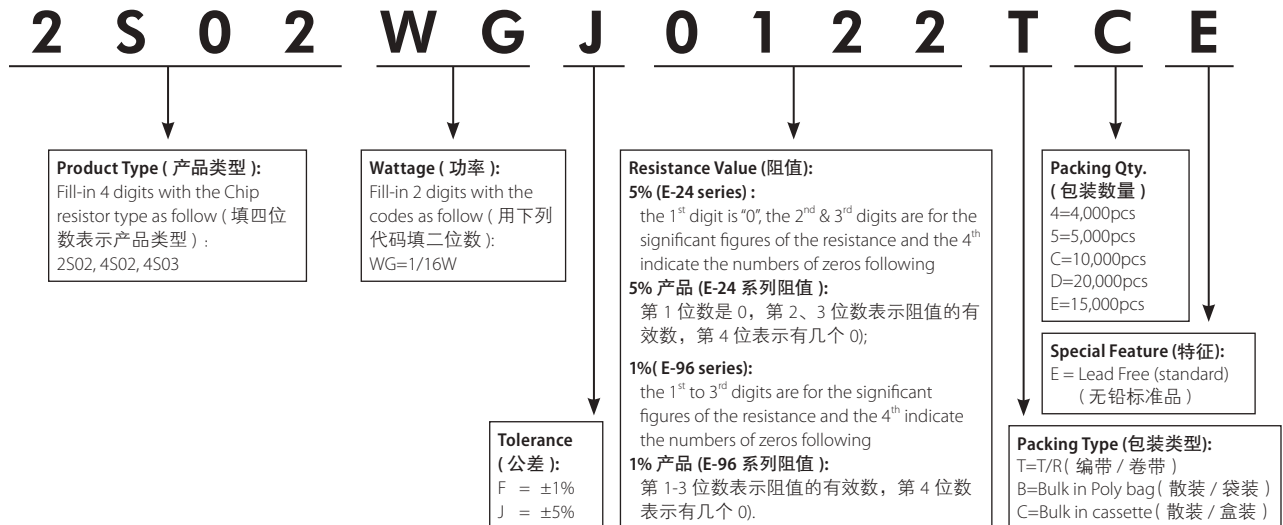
2 S 0 2 W G J 0 1 2 2 T C E

**Product Type ( 产品类型 ):**
Fill-in 4 digits with the Chip resistor type as follow ( 填四位数表示产品类型 ) :
2S02, 4S02, 4S03

**Wattage ( 功率 ):**
Fill-in 2 digits with the codes as follow ( 用下列代码填二位数 ):
WG=1/16W

**Resistance Value (阻值):**
**5% (E-24 series) :**
the 1$^{st}$ digit is "0", the 2$^{nd}$ & 3$^{rd}$ digits are for the significant figures of the resistance and the 4$^{th}$ indicate the numbers of zeros following
**5% 产品 (E-24 系列阻值 ):**
第 1 位数是 0，第 2、3 位数表示阻值的有效数，第 4 位表示有几个 0);

**1%( E-96 series):**
the 1$^{st}$ to 3$^{rd}$ digits are for the significant figures of the resistance and the 4$^{th}$ indicate the numbers of zeros following
**1% 产品 (E-96 系列阻值 ):**
第 1-3 位数表示阻值的有效数，第 4 位数表示有几个 0).

**Packing Qty.**
**( 包装数量 )**
4=4,000pcs
5=5,000pcs
C=10,000pcs
D=20,000pcs
E=15,000pcs

**Special Feature (特征):**
E = Lead Free (standard)
( 无铅标准品 )

**Tolerance**
**( 公差 ):**
F = ±1%
J = ±5%

**Packing Type (包装类型):**
T=T/R( 编带 / 卷带 )
B=Bulk in Poly bag( 散装 / 袋装 )
C=Bulk in cassette( 散装 / 盒装 )